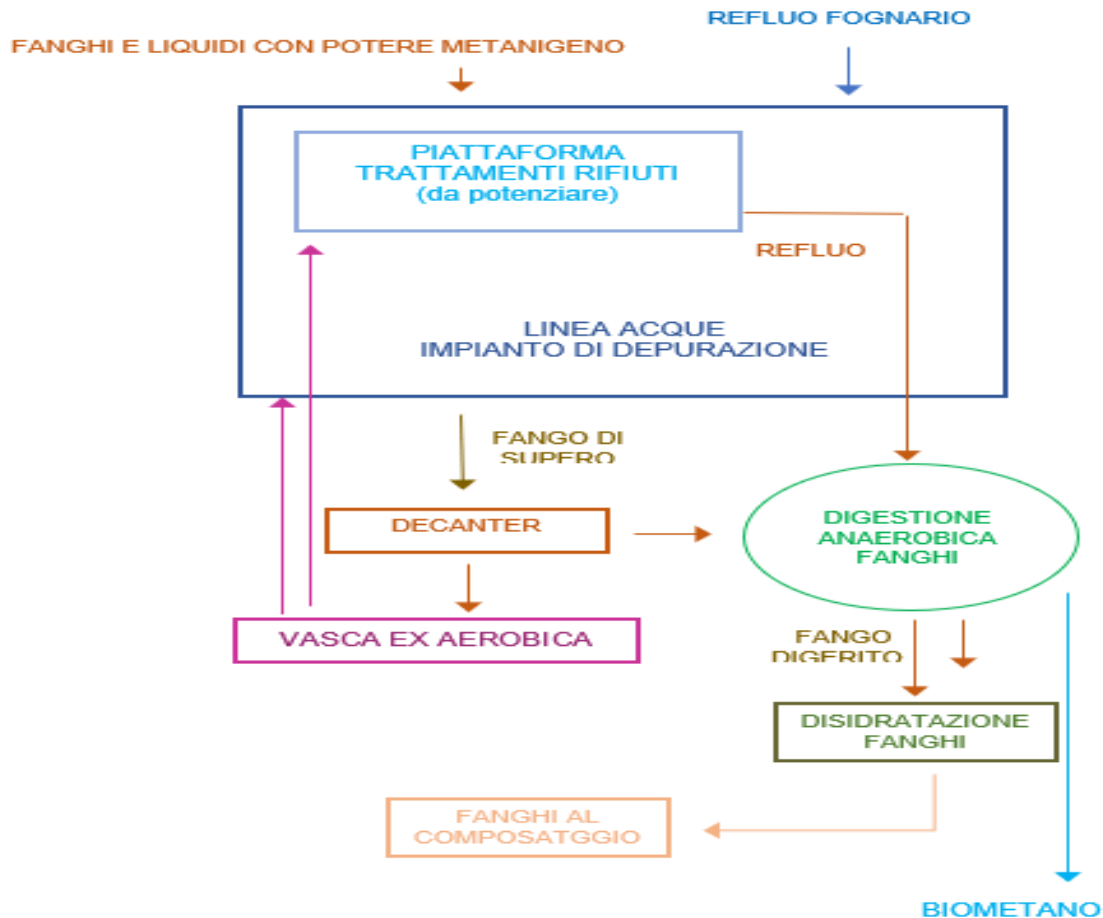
REFLUO FOGNARIO

FANGHI E LIQUIDI CON POTERE METANIGENO

PIATTAFORMA TRATTAMENTI RIFIUTI (da potenziare)

REFLUO

LINEA ACQUE IMPIANTO DI DEPURAZIONE

FANGO DI SUPERO

DECANTER

DIGESTIONE ANAEROBICA FANGHI

VASCA EX AEROBICA

FANGO DIGERITO

DISIDRATAZIONE FANGHI

FANGHI AL COMPOSATGGIO

BIOMETANO